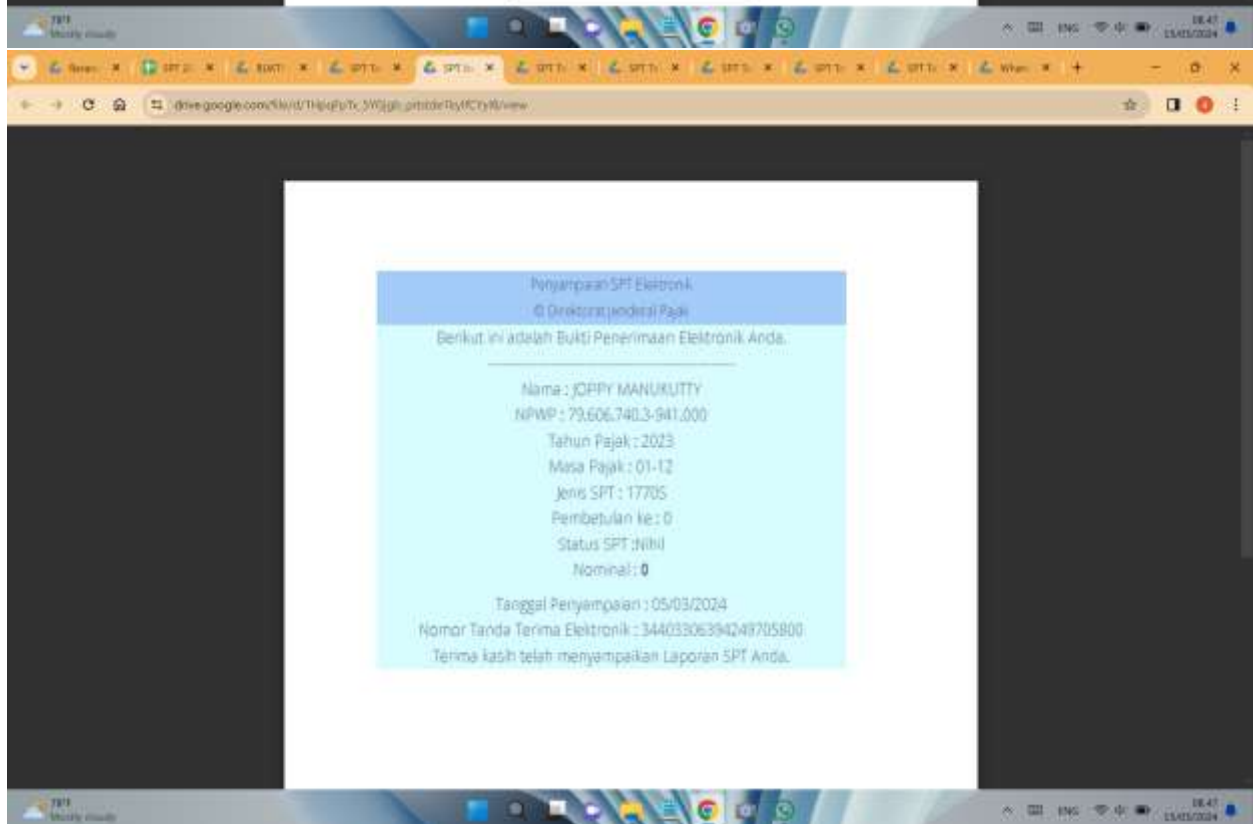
78°F
Mostly cloudy

ENG
08:47
15/03/2024

Renan ×
SPT 2 ×
BUKTI ×
SPT Ta ×
SPT Ta ×
SPT Ta ×
SPT Ta ×
SPT Ta ×
SPT Ta ×
SPT Ta ×
SPT Ta ×
Whats ×
+

drive.google.com/file/d/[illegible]/view

Penyampaian SPT Elektronik
© Direktorat Jenderal Pajak
Berikut ini adalah Bukti Penerimaan Elektronik Anda.

Nama : JOPPY MANUKUTTY
NPWP : 79.606.740.3-941.000
Tahun Pajak : 2023
Masa Pajak : 01-12
Jenis SPT : 1770S
Pembetulan ke : 0
Status SPT :Nihil
Nominal : 0

Tanggal Penyampaian : 05/03/2024
Nomor Tanda Terima Elektronik : 344033063942497058​00
Terima kasih telah menyampaikan Laporan SPT Anda.

78°F
Mostly cloudy

ENG
08:47
15/03/2024